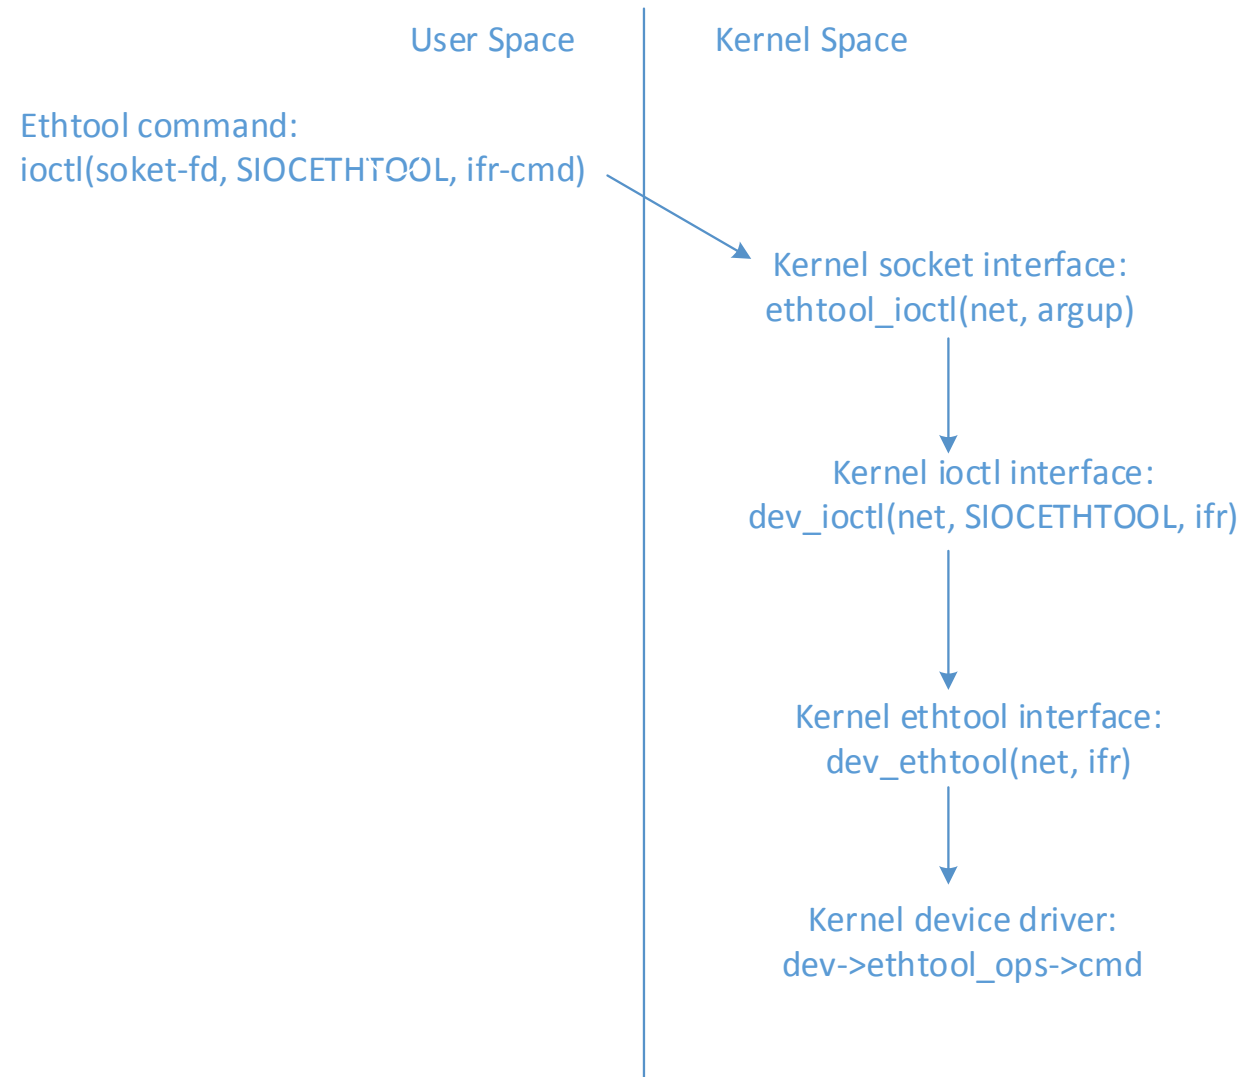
User Space

Kernel Space

Ethtool command:
ioctl(soket-fd, SIOCETHTOOL, ifr-cmd)

Kernel socket interface:
ethtool_ioctl(net, argup)

Kernel ioctl interface:
dev_ioctl(net, SIOCETHTOOL, ifr)

Kernel ethtool interface:
dev_ethtool(net, ifr)

Kernel device driver:
dev->ethtool_ops->cmd